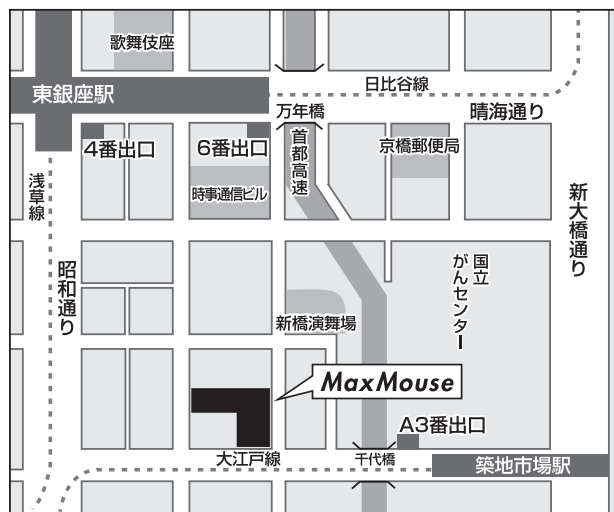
歌舞伎座

東銀座駅

日比谷線

万年橋

晴海通り

4番出口

6番出口

首都高速

京橋郵便局

時事通信ビル

浅草線

新大橋通り

昭和通り

国立がんセンター

新橋演舞場

MaxMouse

A3番出口

大江戸線

千代橋

築地市場駅